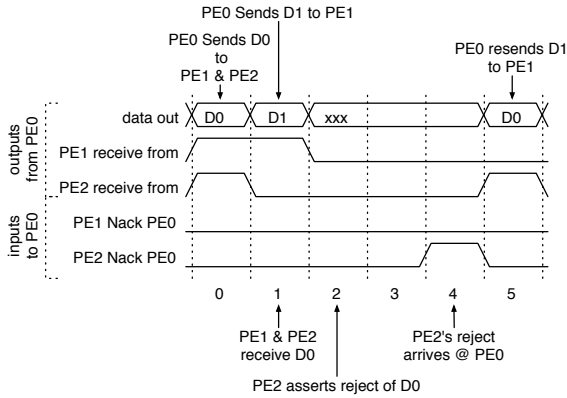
PE0 Sends D1 to PE1

PE0 Sends D0 to PE1 & PE2

PE0 resends D1 to PE1

outputs from PE0

data out

D0

D1

xxx

D0

PE1 receive from

PE2 receive from

inputs to PE0

PE1 Nack PE0

PE2 Nack PE0

0

1

2

3

4

5

PE1 & PE2 receive D0

PE2's reject arrives @ PE0

PE2 asserts reject of D0